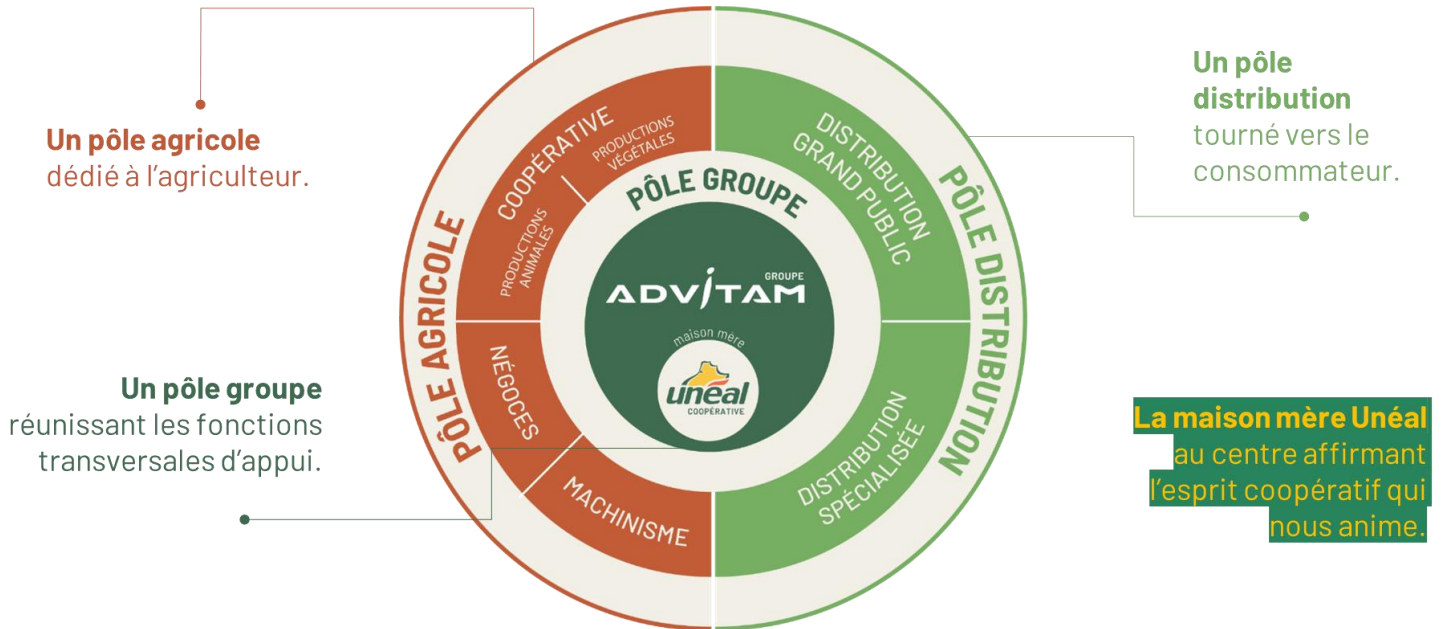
Un pôle agricole
dédié à l'agriculteur.

Un pôle distribution
tourné vers le consommateur.

Un pôle groupe
réunissant les fonctions transversales d'appui.

La maison mère Unéal
au centre affirmant l'esprit coopératif qui nous anime.

PÔLE AGRICOLE

COOPÉRATIVE

PRODUCTIONS VÉGÉTALES

PRODUCTIONS ANIMALES

NÉGOCES

MACHINISME

PÔLE GROUPE

GROUPE
ADVITAM

maison mère
unéal
COOPÉRATIVE

PÔLE DISTRIBUTION

DISTRIBUTION GRAND PUBLIC

DISTRIBUTION SPÉCIALISÉE